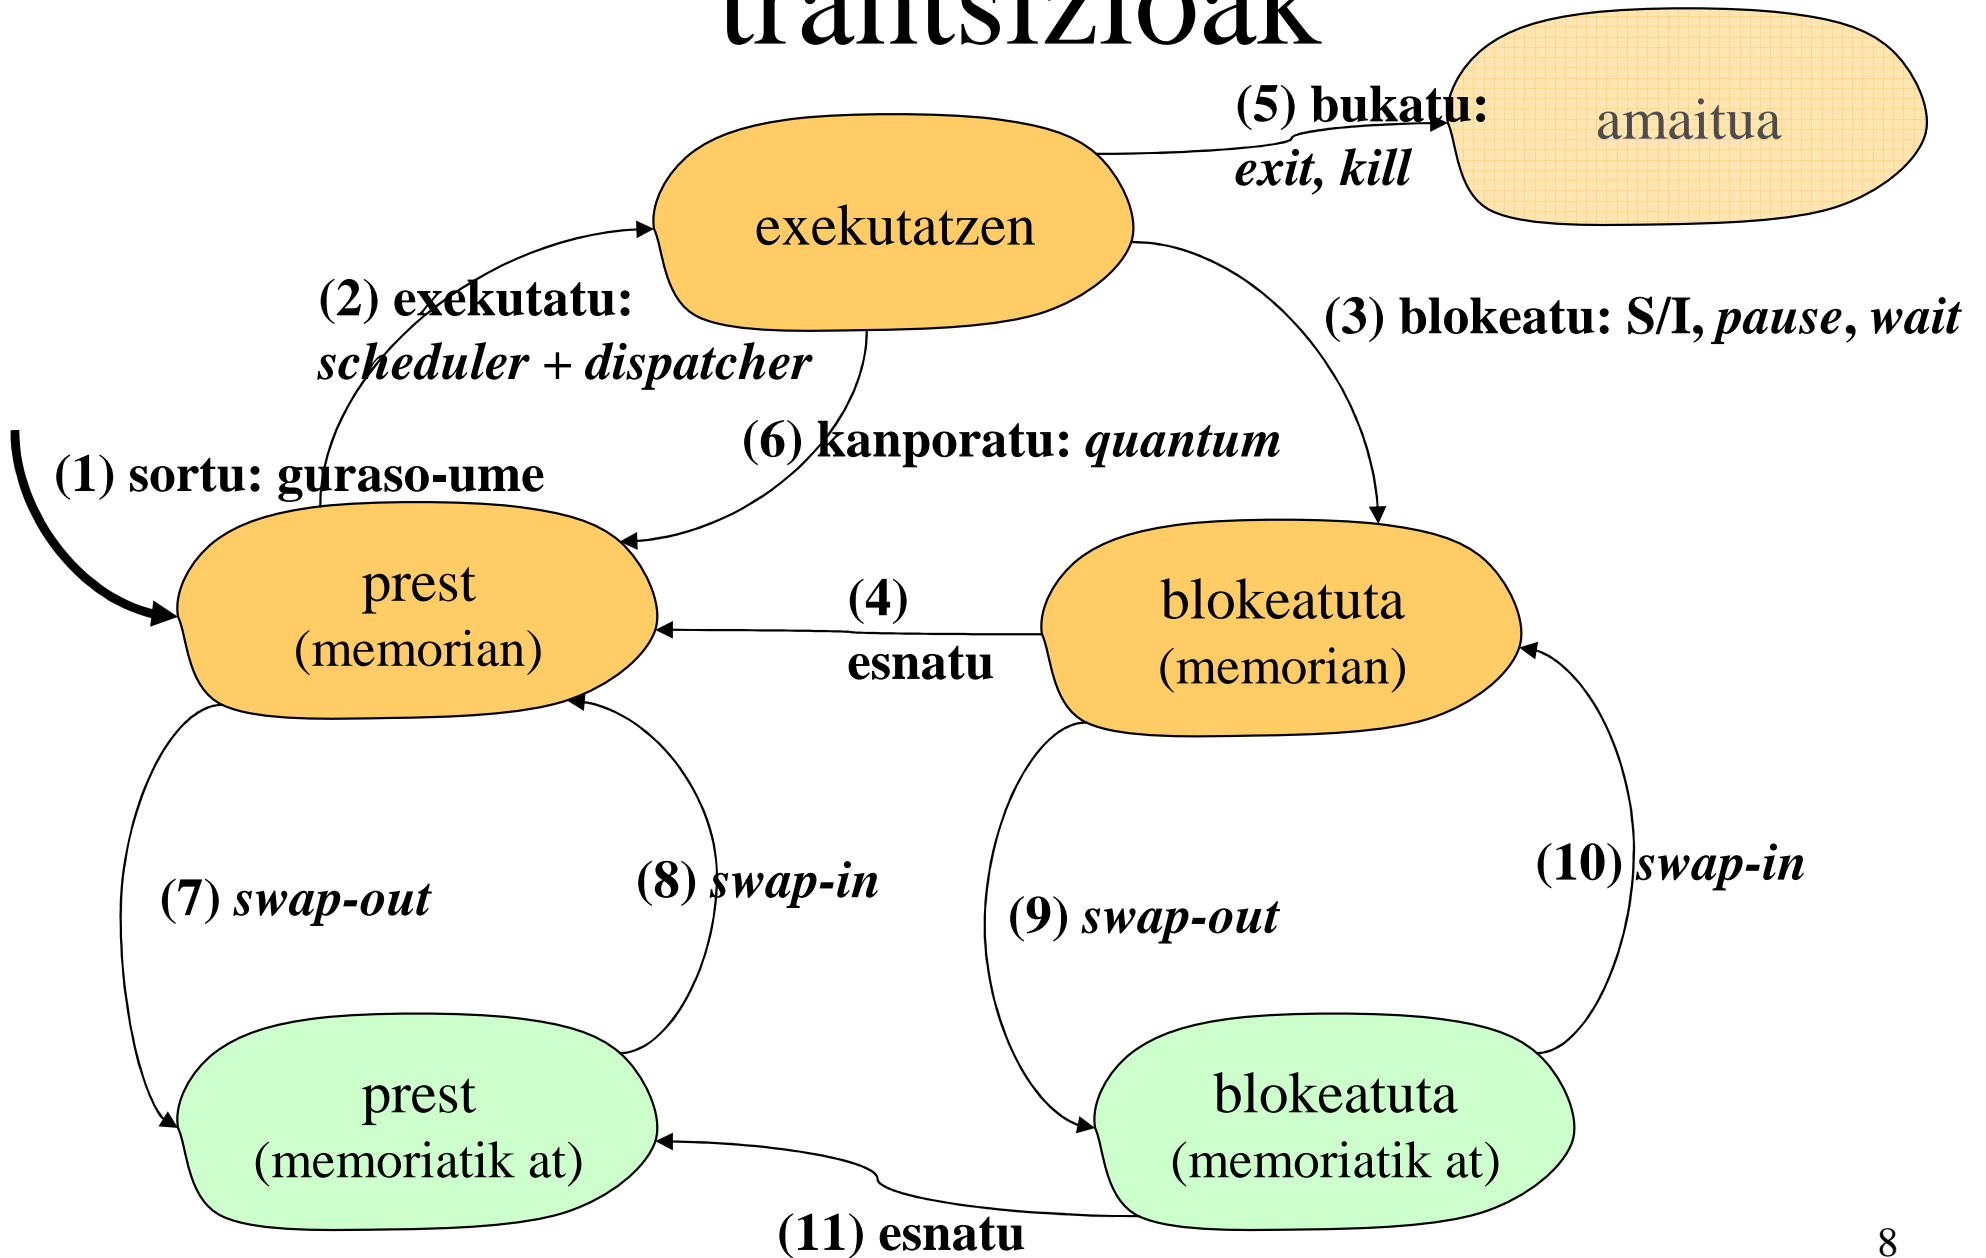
trantsizioak

(5) bukatu: *exit, kill*

amaitua

exekutatzen

(2) exekutatu: *scheduler + dispatcher*

(3) blokeatu: S/I, *pause*, *wait*

(6) kanporatu: *quantum*

(1) sortu: guraso-ume

prest (memorian)

(4) esnatu

blokeatuta (memorian)

(7) *swap-out*

(8) *swap-in*

(9) *swap-out*

(10) *swap-in*

prest (memoriatik at)

blokeatuta (memoriatik at)

(11) esnatu

8